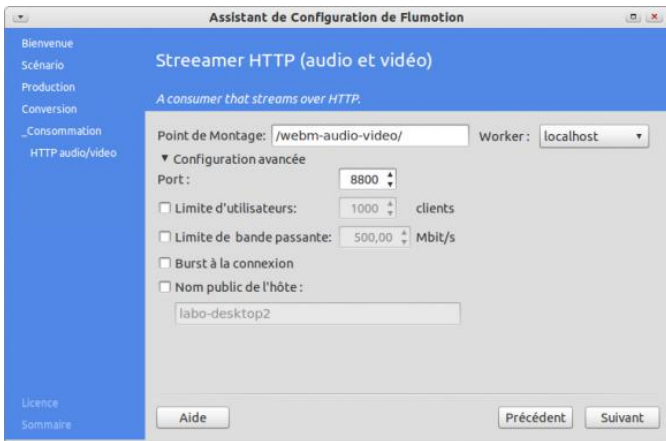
Assistant de Configuration de Flumotion

Bienvenue
Scénario
Production
Conversion
_Consommation
HTTP audio/video

Streamer HTTP (audio et vidéo)

A consumer that streams over HTTP.

Point de Montage: /webm-audio-video/ Worker: localhost

▼ Configuration avancée

Port: 8800

Limite d'utilisateurs: 1000 clients

Limite de bande passante: 500,00 Mbit/s

Burst à la connexion

Nom public de l'hôte:

labo-desktop2

Licence
Sommaire

Aide

Précédent Suivant